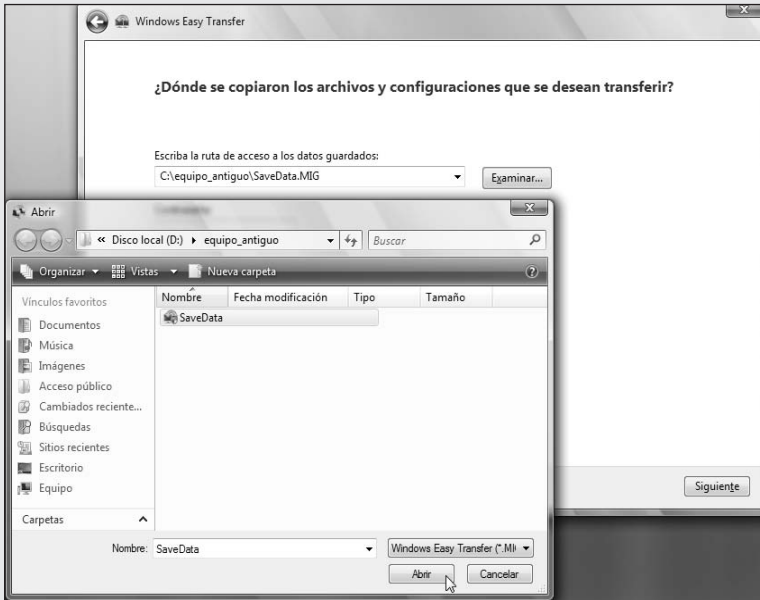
Windows Easy Transfer

¿Dónde se copiaron los archivos y configuraciones que se desean transferir?

Escriba la ruta de acceso a los datos guardados:

C:\equipo_antiguo\SaveData.MIG

Examinar...

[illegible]

Siguiente

Abrir

« Disco local (D:) ▸ equipo_antiguo

Buscar

Organizar ▾ Vistas ▾ Nueva carpeta

Vínculos favoritos

Documentos

Música

Imágenes

Acceso público

Cambiados reciente...

Búsquedas

Sitios recientes

Escritorio

Equipo

Carpetas

| Nombre | Fecha modificación | Tipo | Tamaño |
|---|---|---|---|
| SaveData | | | |

Nombre: SaveData

Windows Easy Transfer (*.MI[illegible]

Abrir

Cancelar